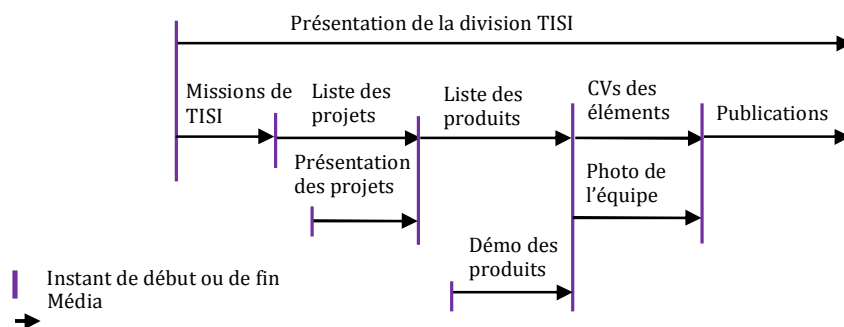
Présentation de la division TISI

Missions de TISI

Liste des projets

Présentation des projets

Liste des produits

Démo des produits

CVs des éléments

Photo de l'équipe

Publications

Instant de début ou de fin

Média